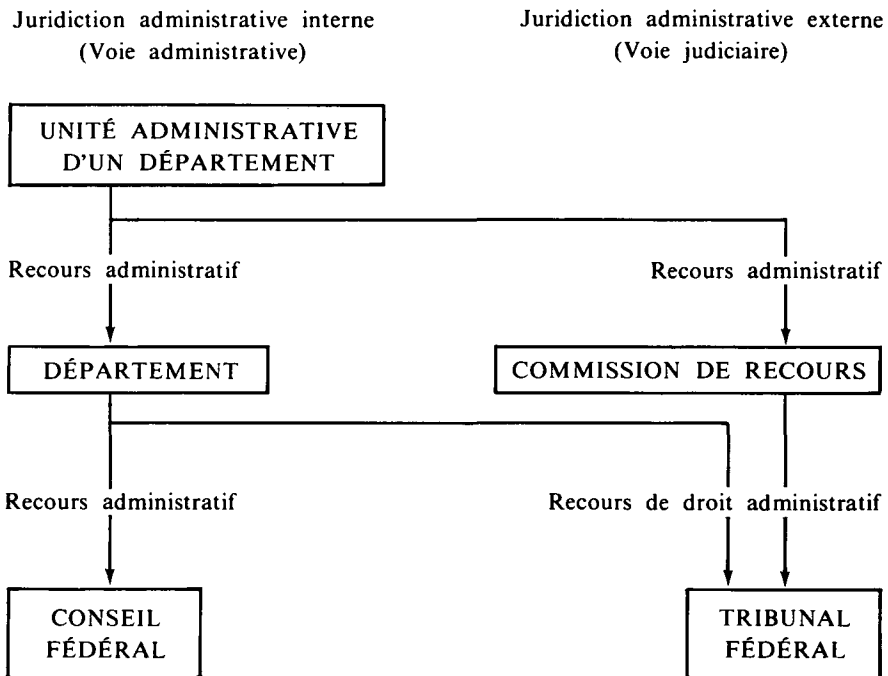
Juridiction administrative interne
(Voie administrative)

Juridiction administrative externe
(Voie judiciaire)

UNITÉ ADMINISTRATIVE
D'UN DÉPARTEMENT

Recours administratif

Recours administratif

DÉPARTEMENT

COMMISSION DE RECOURS

Recours administratif

Recours de droit administratif

CONSEIL
FÉDÉRAL

TRIBUNAL
FÉDÉRAL